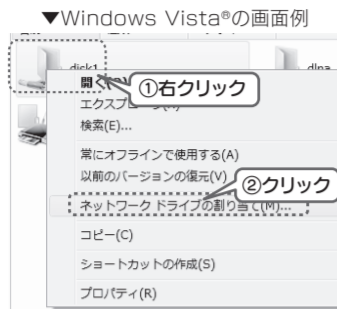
▼Windows Vista®の画面例

disk1

dlna

開く(O)

①右クリック

エクスプローラ(X)

検索(E)...

常にオフラインで使用する(A)

以前のバージョンの復元(V)

②クリック

ネットワーク ドライブの割り当て(M)...

コピー(C)

ショートカットの作成(S)

プロパティ(R)